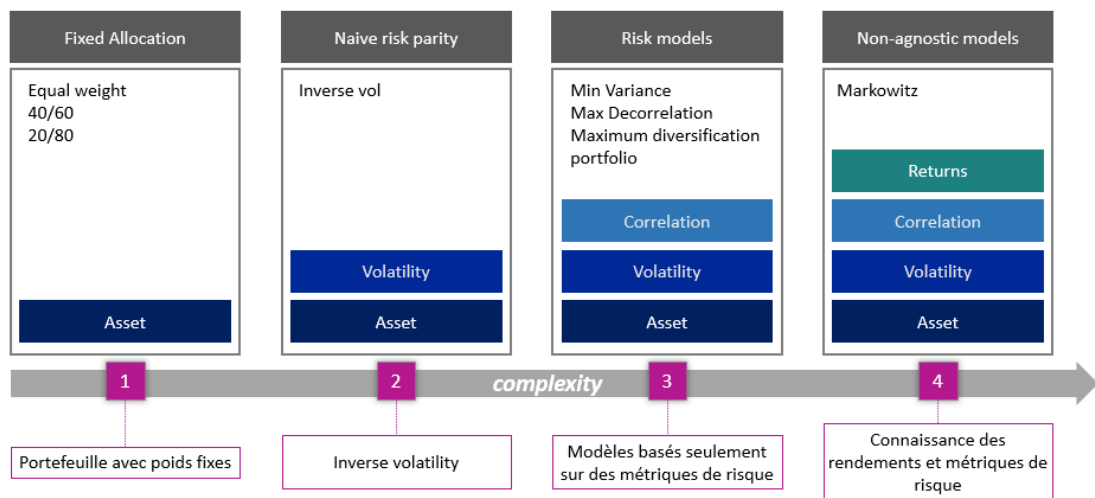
Fixed Allocation

Equal weight
40/60
20/80

Asset

Naive risk parity

Inverse vol

Volatility

Asset

Risk models

Min Variance
Max Decorrelation
Maximum diversification portfolio

Correlation

Volatility

Asset

Non-agnostic models

Markowitz

Returns

Correlation

Volatility

Asset

1

2

complexity

3

4

Portefeuille avec poids fixes

Inverse volatility

Modèles basés seulement sur des métriques de risque

Connaissance des rendements et métriques de risque